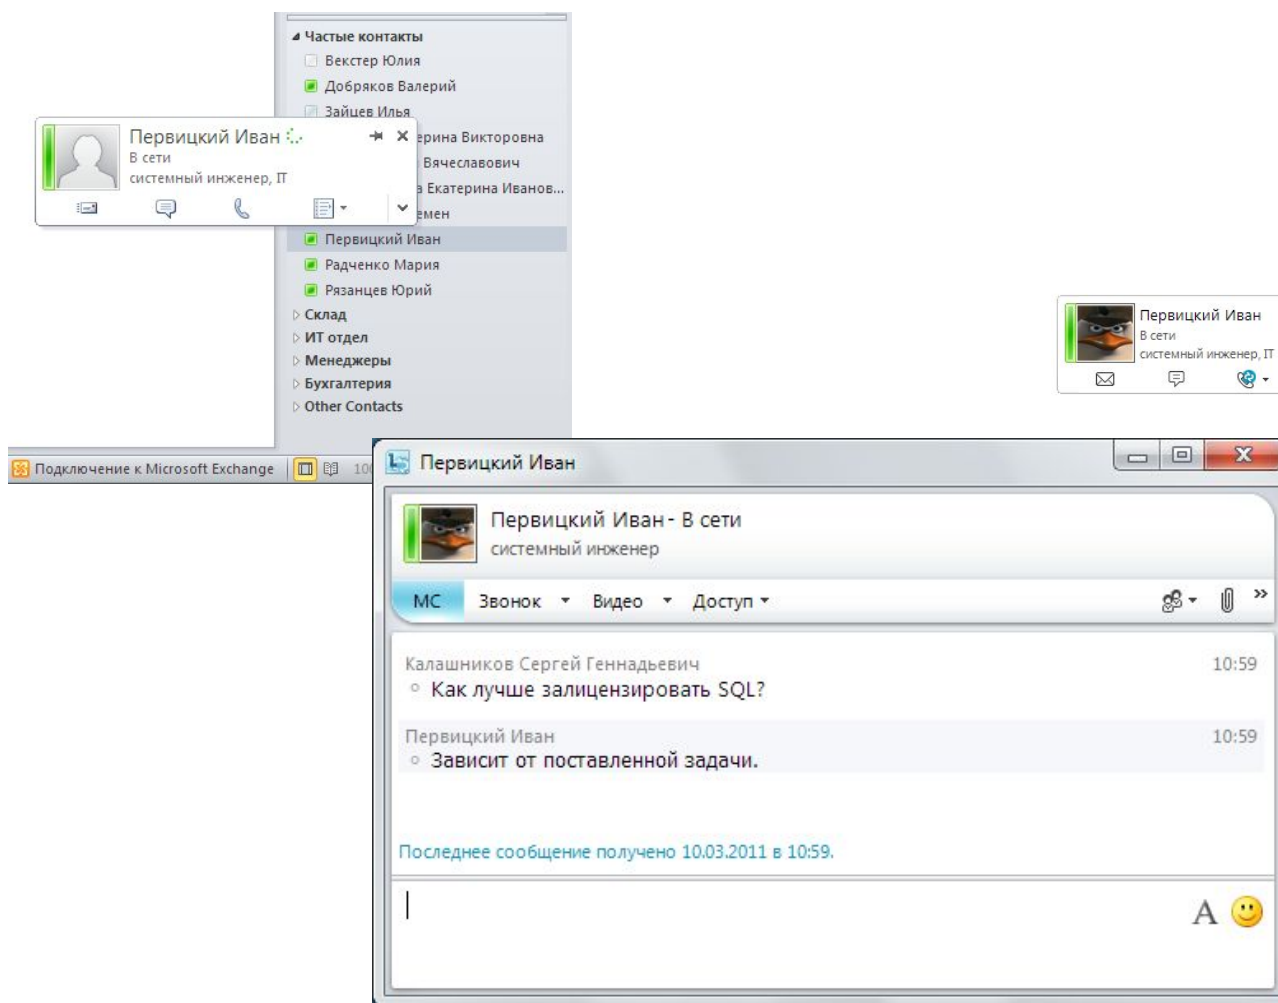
Частые контакты
Векстер Юлия
Добряков Валерий
Зайцев Илья
Первицкий Иван
В сети
системный инженер, IT
ерина Викторовна
Вячеславович
а Екатерина Иванов...
емен
Первицкий Иван
Радченко Мария
Рязанцев Юрий
Склад
ИТ отдел
Менеджеры
Бухгалтерия
Other Contacts
Подключение к Microsoft Exchange
Первицкий Иван
В сети
системный инженер, IT
Первицкий Иван
Первицкий Иван - В сети
системный инженер
МС Звонок Видео Доступ
Калашников Сергей Геннадьевич 10:59
Как лучше залицензировать SQL?
Первицкий Иван 10:59
Зависит от поставленной задачи.
Последнее сообщение получено 10.03.2011 в 10:59.
A